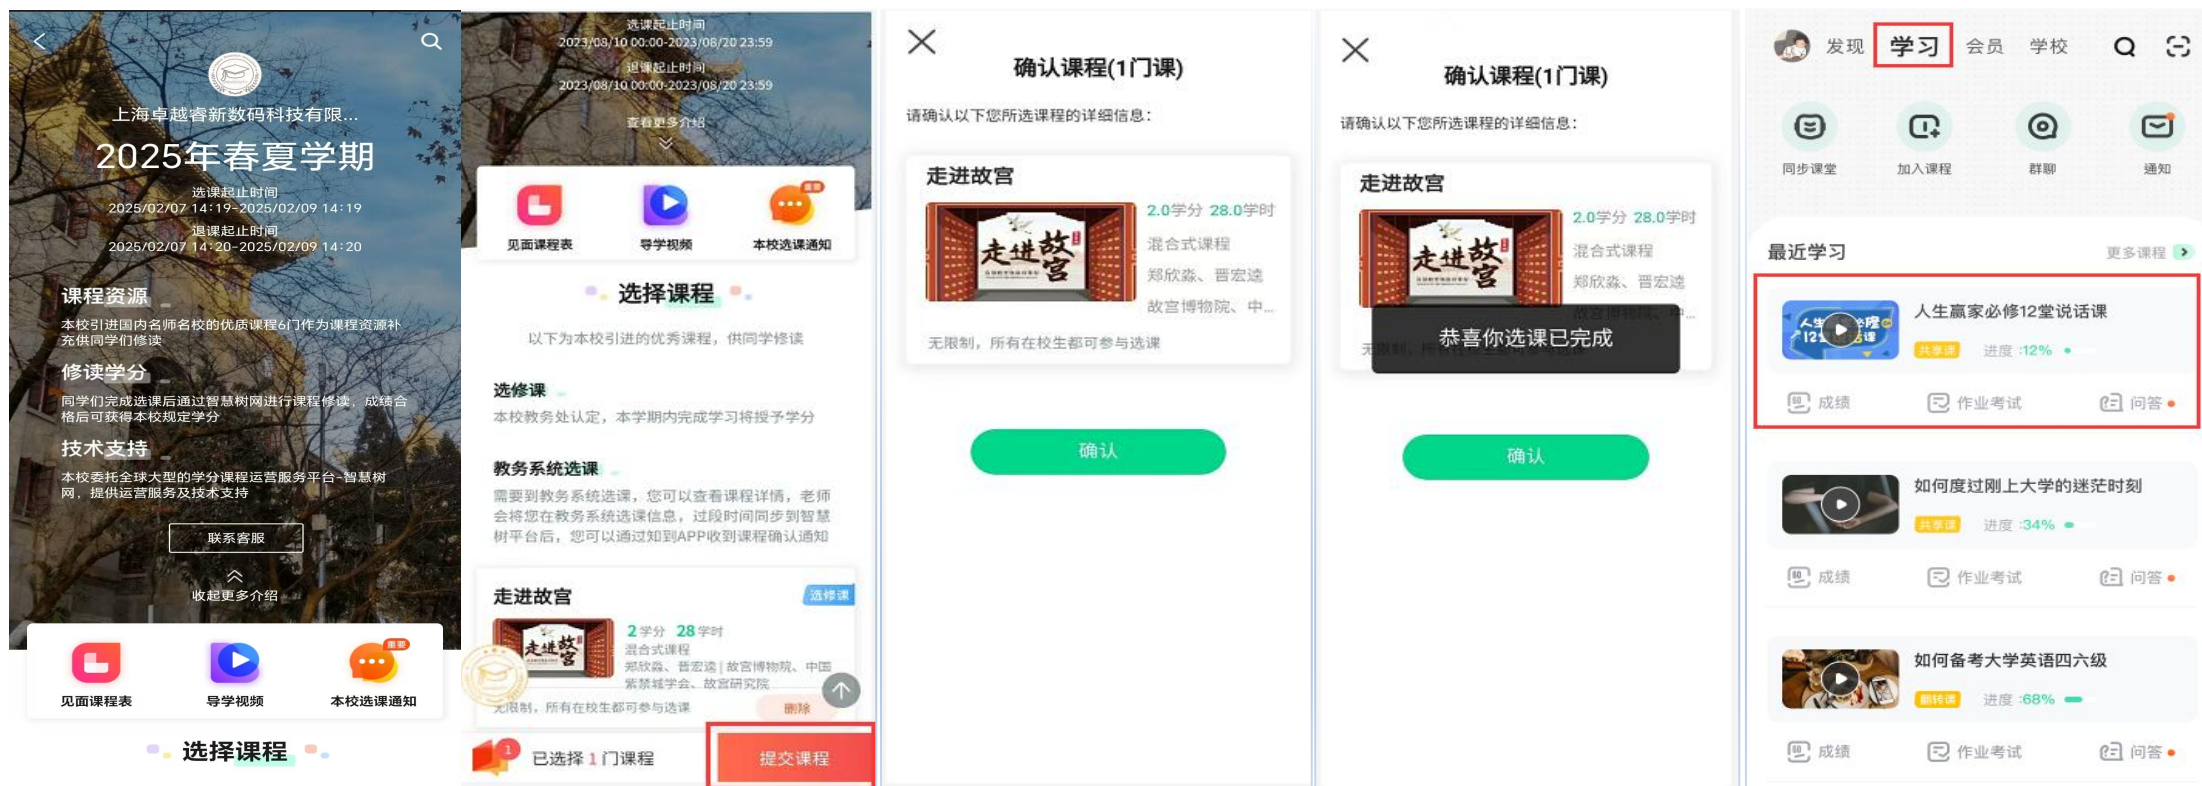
上海卓越睿新数码科技有限...

2025年春夏学期

选课起止时间
2025/02/07 14:19-2025/02/09 14:19
退课起止时间
2025/02/07 14:20-2025/02/09 14:20

课程资源
本校引进国内名师名校的优质课程6门作为课程资源补充供同学们修读

修读学分
同学们完成选课后通过智慧树网进行课程修读，成绩合格后可获得本校规定学分

技术支持
本校委托全球大型的学分课程运营服务平台-智慧树网，提供运营服务及技术支持

联系客服

收起更多介绍

见面课程表
导学视频
重要
本校选课通知

选择课程

选课起止时间
2023/08/10 00:00-2023/08/20 23:59
退课起止时间
2023/08/10 00:00-2023/08/20 23:59
查看更多介绍

见面课程表
导学视频
本校选课通知

选择课程

以下为本校引进的优秀课程，供同学修读

选修课
本校教务处认定，本学期内完成学习将授予学分

教务系统选课
需要到教务系统选课，您可以查看课程详情，老师会将您在教务系统选课信息，过段时间同步到智慧树平台后，您可以通过知到APP收到课程确认通知

走进故宫
选修课
2学分 28学时
混合式课程
郑欣淼、晋宏逵 | 故宫博物院、中国紫禁城学会、故宫研究院
无限制，所有在校生都可参与选课
删除

1
已选择 1 门课程
提交课程

确认课程(1门课)
请确认以下您所选课程的详细信息：
走进故宫
2.0学分 28.0学时
混合式课程
郑欣淼、晋宏逵
故宫博物院、中...
无限制，所有在校生都可参与选课
确认

确认课程(1门课)
请确认以下您所选课程的详细信息：
走进故宫
2.0学分 28.0学时
混合式课程
郑欣淼、晋宏逵
恭喜你选课已完成
确认

发现 学习 会员 学校

同步课堂
加入课程
群聊
通知

最近学习
更多课程

人生赢家必修12堂说话课
共享课 进度 :12%
成绩 作业考试 问答

如何度过刚上大学的迷茫时刻
共享课 进度 :34%
成绩 作业考试 问答

如何备考大学英语四六级
翻转课 进度 :68%
成绩 作业考试 问答